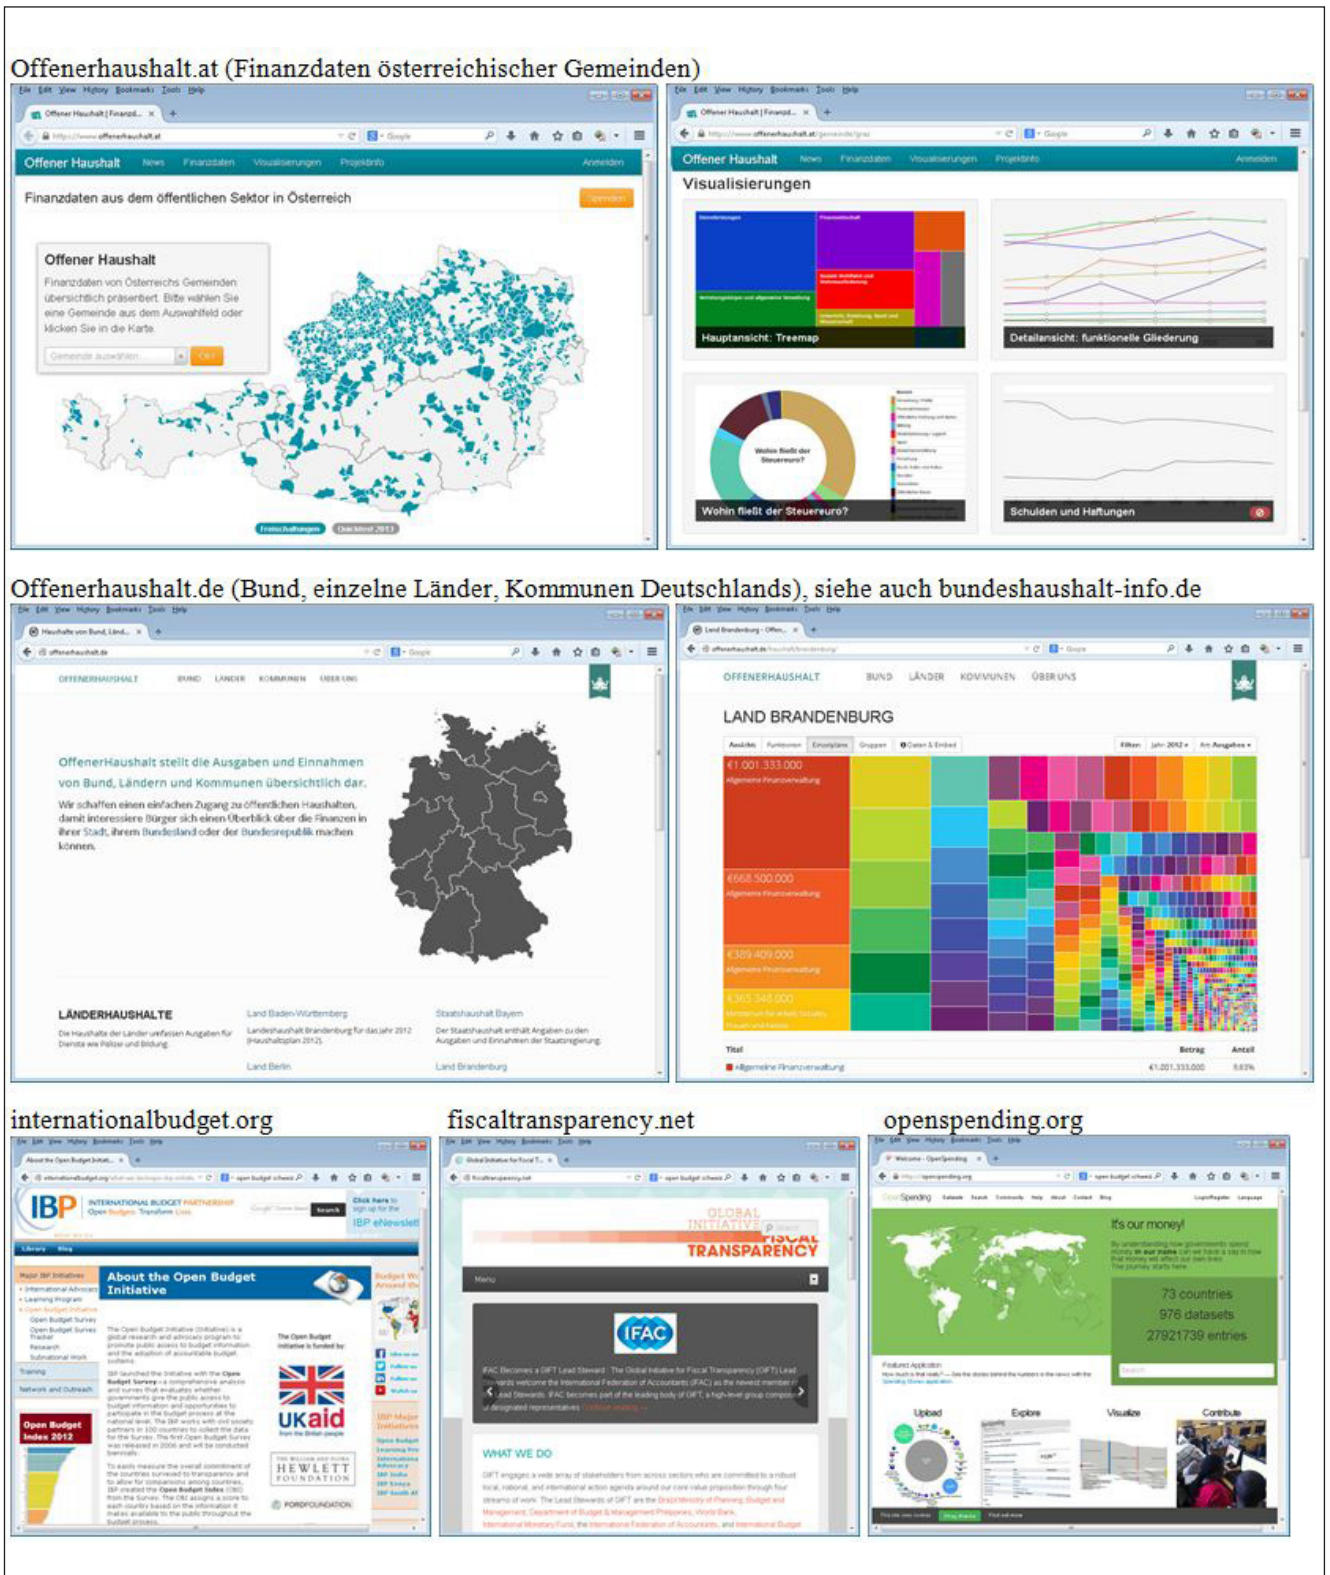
Offenerhaushalt.at (Finanzdaten österreichischer Gemeinden)

Offener Haushalt News Finanzdaten Visualisierungen Projektinfo Anmelden

Finanzdaten aus dem öffentlichen Sektor in Österreich

Offener Haushalt

Finanzdaten von Österreichs Gemeinden übersichtlich präsentiert. Bitte wählen Sie eine Gemeinde aus dem Auswahlfeld oder klicken Sie in die Karte.

Offener Haushalt News Finanzdaten Visualisierungen Projektinfo Anmelden

Visualisierungen

Hauptansicht: Treemap

Detailansicht: funktionelle Gliederung

Wohin fließt der Steuereuro?

Wohin fließt der Steuereuro?

Schulden und Haftungen

Offenerhaushalt.de (Bund, einzelne Länder, Kommunen Deutschlands), siehe auch bundeshaushalt-info.de

OFFENERHAUSHALT BUND LÄNDER KOMMUNEN ÜBER UNS

OffenerHaushalt stellt die Ausgaben und Einnahmen von Bund, Ländern und Kommunen übersichtlich dar.

Wir schaffen einen einfachen Zugang zu öffentlichen Haushalten, damit interessierte Bürger sich einen Überblick über die Finanzen in ihrer Stadt, ihrem Bundesland oder der Bundesrepublik machen können.

LÄNDERHAUSHALTE

Die Haushalte der Länder umfassen Ausgaben für Dienste wie Polizei und Bildung.

Land Baden-Württemberg

Landeshaushalt Brandenburg für das Jahr 2012 (Haushaltsplan 2012).

Land Berlin

Staatshaushalt Bayern

Der Staatshaushalt enthält Angaben zu den Ausgaben und Einnahmen der Staatsregierung.

Land Brandenburg

OFFENERHAUSHALT BUND LÄNDER KOMMUNEN ÜBER UNS

LAND BRANDENBURG

€1.001.333.000
Allgemeine Finanzverwaltung

€668.500.000
Allgemeine Finanzverwaltung

€389.409.000
Allgemeine Finanzverwaltung

€365.348.000

Titel Betrag Anteil

Allgemeine Finanzverwaltung €1.001.333.000

internationalbudget.org

IBP INTERNATIONAL BUDGET PARTNERSHIP

About the Open Budget Initiative

Open Budget Index 2012

UKaid

HEWLETT FOUNDATION

FORD FOUNDATION

fiscaltransparency.net

GLOBAL INITIATIVE FOR FISCAL TRANSPARENCY

Menu

IFAC

WHAT WE DO

openspending.org

It's our money!

73 countries
976 datasets
27921739 entries

Upload Explore Visualize Contribute